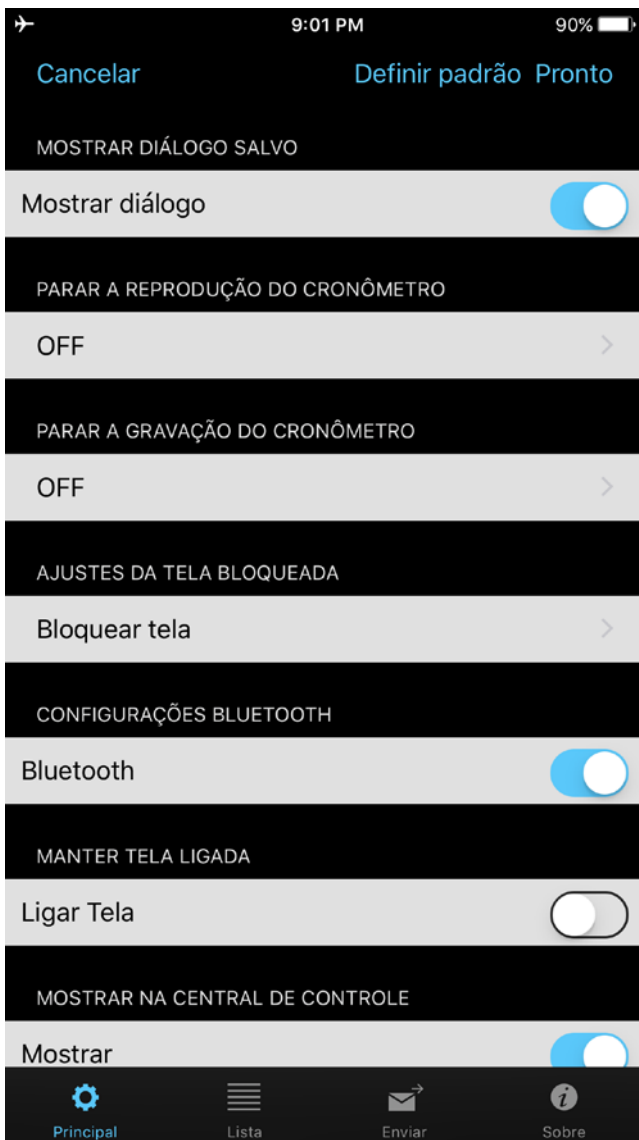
9:01 PM
90%

Cancelar
Definir padrão Pronto

MOSTRAR DIÁLOGO SALVO

Mostrar diálogo

PARAR A REPRODUÇÃO DO CRONÔMETRO

OFF

PARAR A GRAVAÇÃO DO CRONÔMETRO

OFF

AJUSTES DA TELA BLOQUEADA

Bloquear tela

CONFIGURAÇÕES BLUETOOTH

Bluetooth

MANTER TELA LIGADA

Ligar Tela

MOSTRAR NA CENTRAL DE CONTROLE

Mostrar

Principal
Lista
Enviar
Sobre